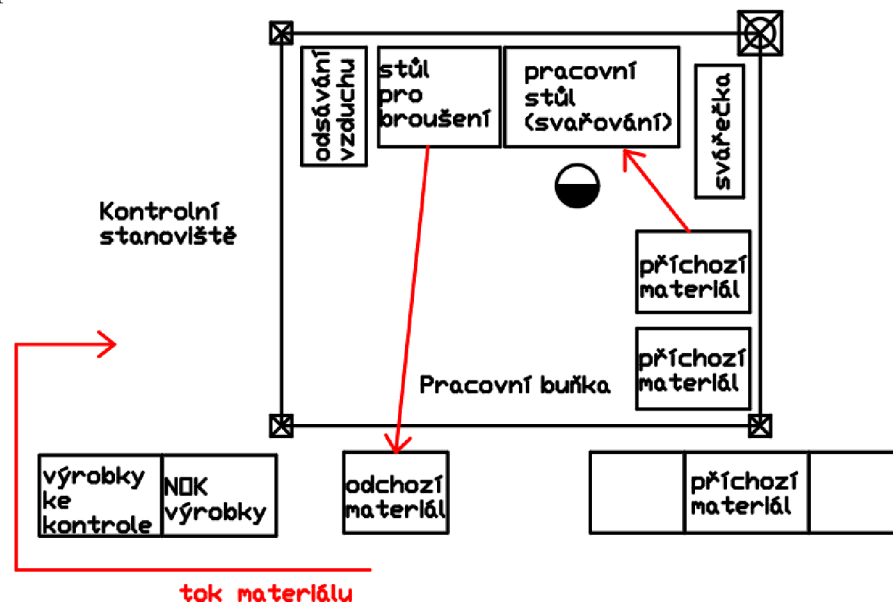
odsávání vzduchu

stůl pro broušení

pracovní stůl (svařování)

svářečka

Kontrolní stanoviště

příchozí materiál

příchozí materiál

Pracovní buňka

výrobky ke kontrole

NOK výrobky

odchozí materiál

příchozí materiál

tok materiálu